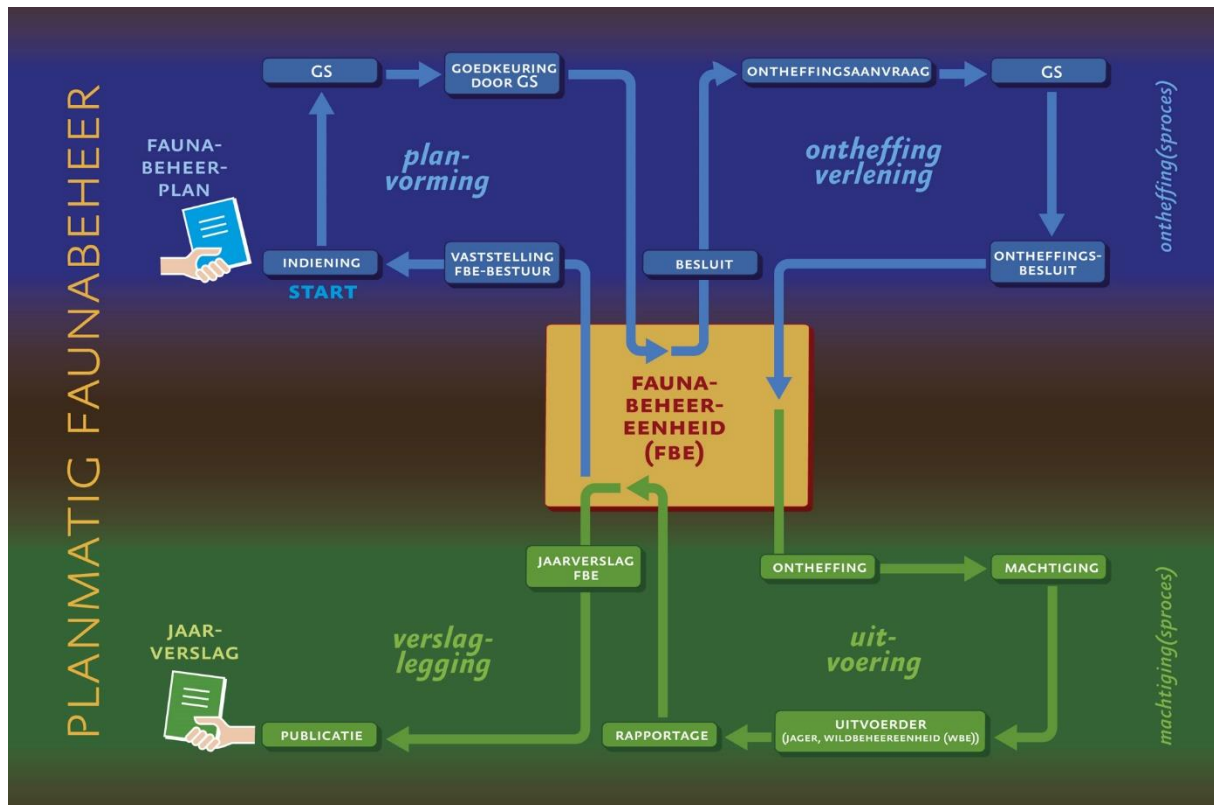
PLANMATIC FAUNABEHEER

GS

GOEDKEURING DOOR GS

ONTHEFFINGSAANVRAAG

GS

ontheffing(sproces)

FAUNABEHEERPLAN

planvorming

ontheffing verlening

INDIENING

START

VASTSTELLING FBE-BESTUUR

BESLUIT

ONTHEFFINGSBESLUIT

FAUNABEHEEREENHEID (FBE)

JAARVERSLAG FBE

ONTHEFFING

MACHTIGING

machtiging(sproces)

JAARVERSLAG

verslaglegging

uitvoering

PUBLICATIE

RAPPORTAGE

UITVOERDER (JAGER, WILDBEHEEREENHEID (WBE))